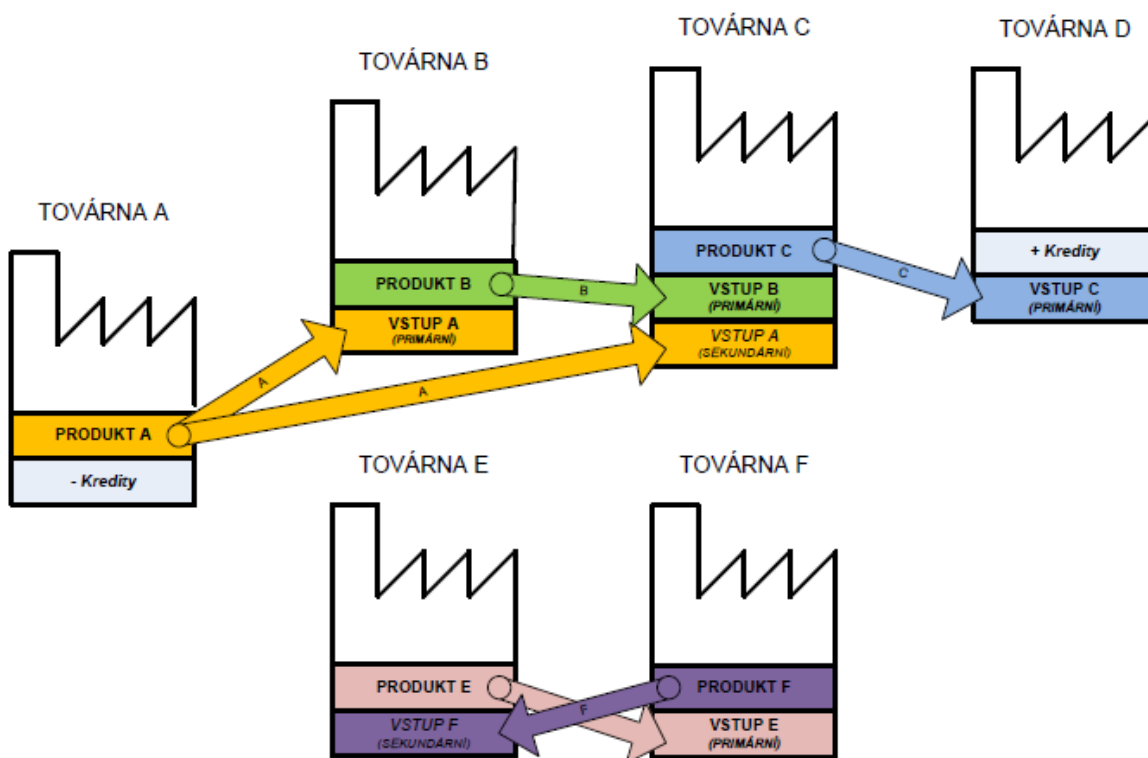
TOVÁRNA C

TOVÁRNA D

TOVÁRNA B

TOVÁRNA A

PRODUKT C

+ Kredity

PRODUKT B

B

VSTUP B
(PRIMÁRNÍ)

C

VSTUP C
(PRIMÁRNÍ)

VSTUP A
(PRIMÁRNÍ)

VSTUP A
(SEKUNDÁRNÍ)

A

A

PRODUKT A

- Kredity

TOVÁRNA E

TOVÁRNA F

PRODUKT E

PRODUKT F

F

VSTUP F
(SEKUNDÁRNÍ)

VSTUP E
(PRIMÁRNÍ)